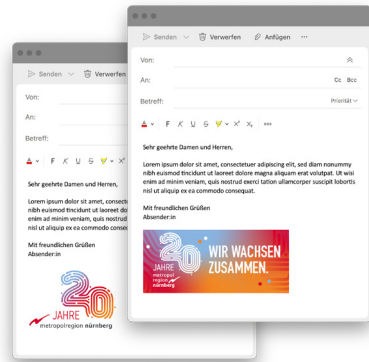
Senden Verwerfen

Von:

An:

Betreff:

Sehr geehrte Damen und Herren,

Lorem ipsum dolor sit amet, consect nibh euismod tincidunt ut laoreet do enim ad minim veniam, quis nostrud nisi ut aliquip ex ea commodo consec

Mit freundlichen Grüßen
Absender:in

20 JAHRE metropolregion nürnberg

Senden Verwerfen Anfügen ···

Von:

An:

Cc Bcc

Betreff:

Priorität

Sehr geehrte Damen und Herren,

Lorem ipsum dolor sit amet, consectetuer adipiscing elit, sed diam nonummy nibh euismod tincidunt ut laoreet dolore magna aliquam erat volutpat. Ut wisi enim ad minim veniam, quis nostrud exerci tation ullamcorper suscipit lobortis nisl ut aliquip ex ea commodo consequat.

Mit freundlichen Grüßen
Absender:in

20 JAHRE metropol region nürnberg

WIR WACHSEN ZUSAMMEN.